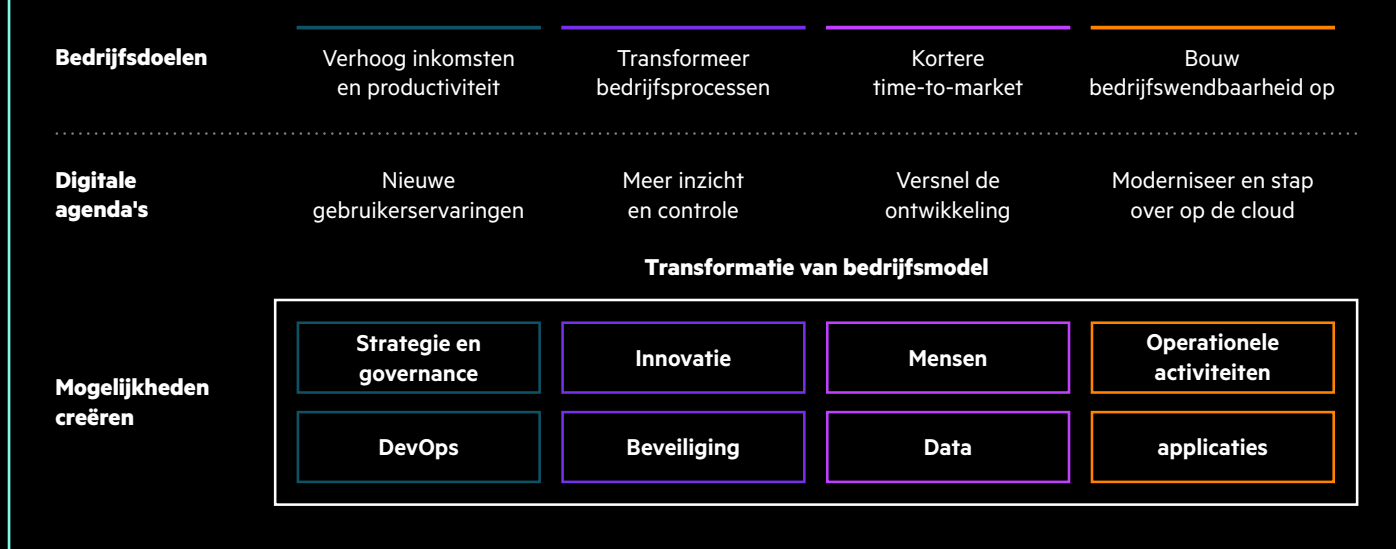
| | | | | |
|---|---|---|---|---|
| **Bedrijfsdoelen** | Verhoog inkomsten en productiviteit | Transformeer bedrijfsprocessen | Kortere time-to-market | Bouw bedrijfswendbaarheid op |
| **Digitale agenda's** | Nieuwe gebruikerservaringen | Meer inzicht en controle | Versnel de ontwikkeling | Moderniseer en stap over op de cloud |

**Transformatie van bedrijfsmodel**

| | | | | |
|---|---|---|---|---|
| **Mogelijkheden creëren** | **Strategie en governance** | **Innovatie** | **Mensen** | **Operationele activiteiten** |
| | **DevOps** | **Beveiliging** | **Data** | **applicaties** |